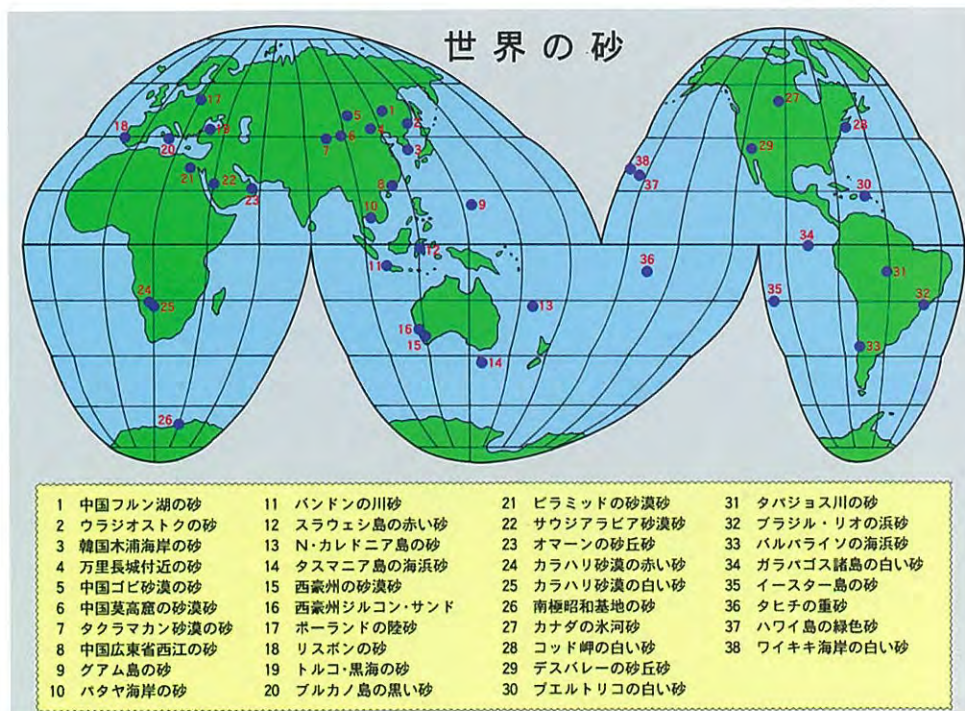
世界の砂

17 18 19 20 21 22 23 5 1 2 4 6 7 3 8 9 10 11 12 24 25 16 15 13 14 26 38 37 36 27 28 29 30 34 35 31 32 33

1 中国フルン湖の砂
2 ウラジオストクの砂
3 韓国木浦海岸の砂
4 万里長城付近の砂
5 中国ゴビ砂漠の砂
6 中国莫高窟の砂漠砂
7 タクラマカン砂漠の砂
8 中国広東省西江の砂
9 グアム島の砂
10 パタヤ海岸の砂

11 バンドンの川砂
12 スラウェシ島の赤い砂
13 N・カレドニア島の砂
14 タスマニア島の海浜砂
15 西豪州の砂漠砂
16 西豪州ジルコン・サンド
17 ポーランドの陸砂
18 リスボンの砂
19 トルコ・黒海の砂
20 ブルカノ島の黒い砂

21 ピラミッドの砂漠砂
22 サウジアラビア砂漠砂
23 オマーンの砂丘砂
24 カラハリ砂漠の赤い砂
25 カラハリ砂漠の白い砂
26 南極昭和基地の砂
27 カナダの氷河砂
28 コッド岬の白い砂
29 デスバレーの砂丘砂
30 プエルトリコの白い砂

31 タパジョス川の砂
32 ブラジル・リオの浜砂
33 バルバライソの海浜砂
34 ガラパゴス諸島の白い砂
35 イースター島の砂
36 タヒチの重砂
37 ハワイ島の緑色砂
38 ワイキキ海岸の白い砂